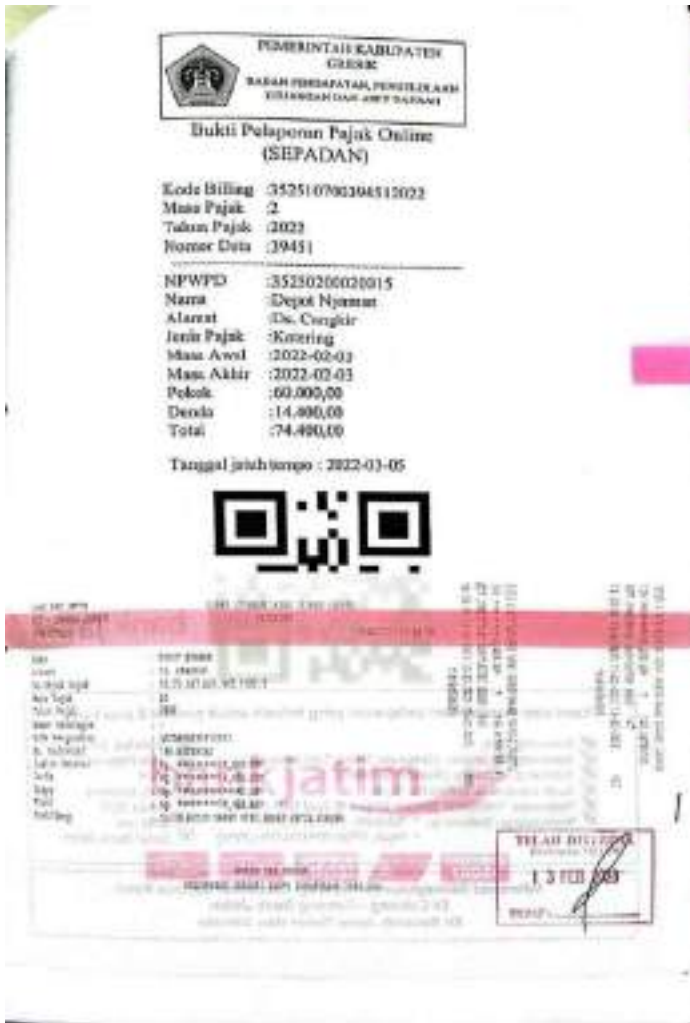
PEMERINTAH KABUPATEN GRESIK
BADAN PENDAPATAN, PENGELOLAAN KEUANGAN DAN ASET DAERAH

Bukti Pelaporan Pajak Online (SEPADAN)

Kode Billing :35251070039451 2022
Masa Pajak :2
Tahun Pajak :2022
Nomor Data :39451

NPWPD :35250200020015
Nama :Depot Nyaman
Alamat :Ds. Cangkir
Jenis Pajak :Katering
Masa Awal :2022-02-03
Masa Akhir :2022-02-03
Pokok :60.000,00
Denda :14.400,00
Total :74.400,00

Tanggal jatuh tempo : 2022-03-05

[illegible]

bankjatim

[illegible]

TELAH DITERIMA
1 3 FEB 2023
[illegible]